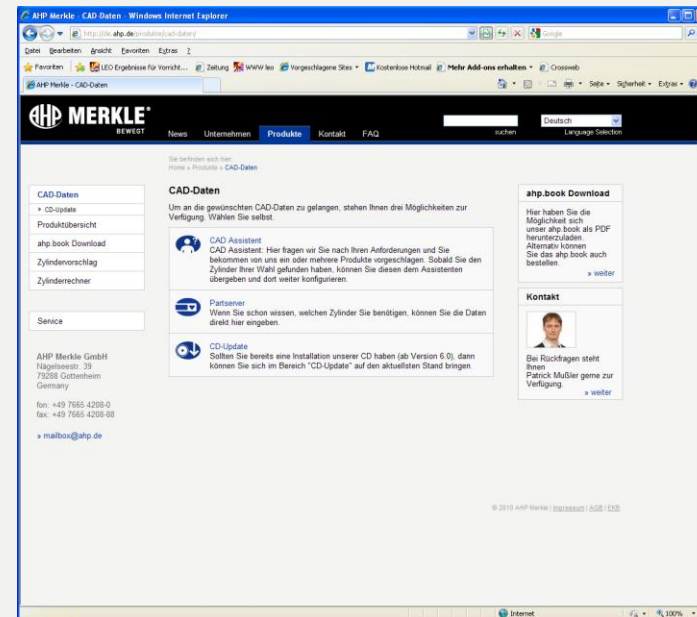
AHP Merkle - CAD-Daten - Windows Internet Explorer

http://de.ahp.de/produkte/cad-daten/

Google

Datei Bearbeiten Ansicht Favoriten Extras ?

Favoriten LEO Ergebnisse für Vorricht... Zeitung WWW leo Vorgeschlagene Sites Kostenlose Hotmail Mehr Add-ons erhalten Crossweb

AHP Merkle - CAD-Daten

Seite Sicherheit Extras

AHP MERKLE BEWEGT

News Unternehmen Produkte Kontakt FAQ

suchen

Deutsch

Language Selection

Sie befinden sich hier:
Home » Produkte » CAD-Daten

CAD-Daten
» CD-Update
Produktübersicht
ahp.book Download
Zylindervorschlag
Zylinderrechner

Service

AHP Merkle GmbH
Nägelseestr. 39
79288 Gottenheim
Germany

fon: +49 7665 4208-0
fax: +49 7665 4208-88

» mailbox@ahp.de

CAD-Daten

Um an die gewünschten CAD-Daten zu gelangen, stehen Ihnen drei Möglichkeiten zur Verfügung. Wählen Sie selbst.

CAD Assistent
CAD Assistent: Hier fragen wir Sie nach Ihren Anforderungen und Sie bekommen von uns ein oder mehrere Produkte vorgeschlagen. Sobald Sie den Zylinder Ihrer Wahl gefunden haben, können Sie diesen dem Assistenten übergeben und dort weiter konfigurieren.

Partserver
Wenn Sie schon wissen, welchen Zylinder Sie benötigen, können Sie die Daten direkt hier eingeben.

CD-Update
Sollten Sie bereits eine Installation unserer CD haben (ab Version 6.0), dann können Sie sich im Bereich "CD-Update" auf den aktuellsten Stand bringen.

ahp.book Download

Hier haben Sie die Möglichkeit sich unser ahp.book als PDF herunterzuladen. Alternativ können Sie das ahp.book auch bestellen.
» weiter

Kontakt

Bei Rückfragen steht Ihnen Patrick Mußler gerne zur Verfügung.
» weiter

© 2010 AHP Merkle | Impressum | AGB | EKB

Internet

100%